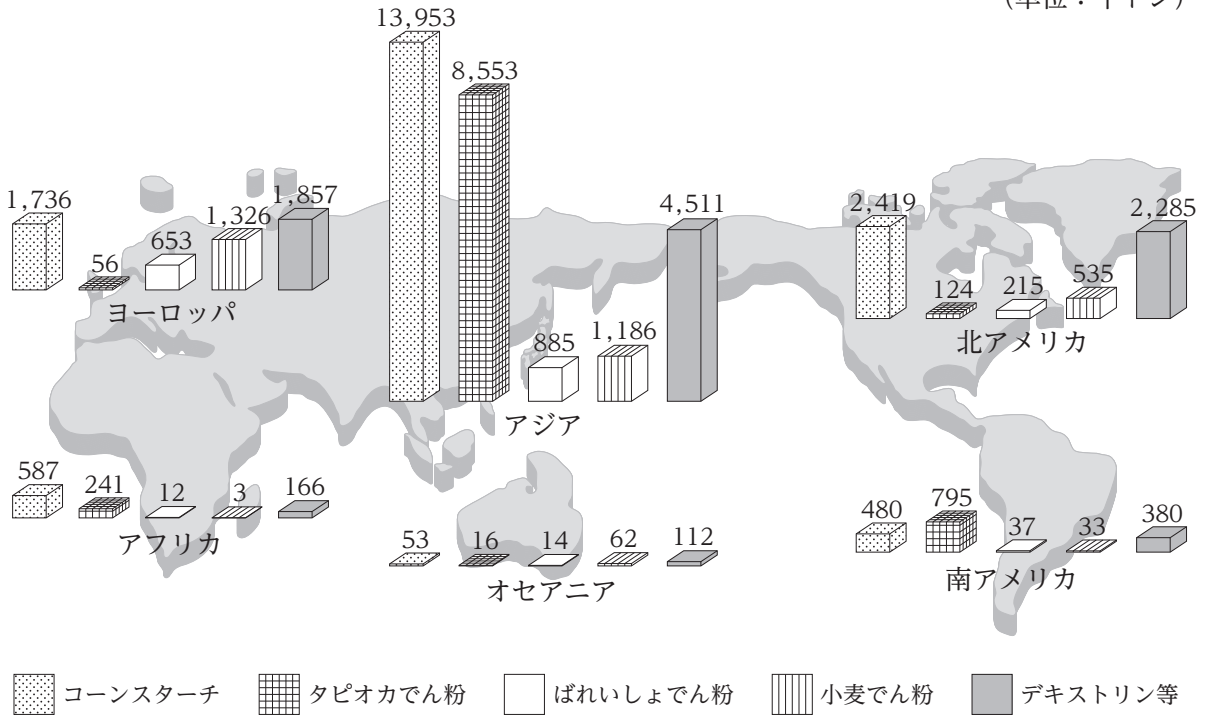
(単位：千トン)

13,953
8,553
1,736
56
653
1,326
1,857
ヨーロッパ
4,511
885
1,186
アジア
2,419
124
215
535
2,285
北アメリカ
587
241
12
3
166
アフリカ
53
16
14
62
112
オセアニア
480
795
37
33
380
南アメリカ

コーンスターチ　タピオカでん粉　ばれいしょでん粉　小麦でん粉　デキストリン等